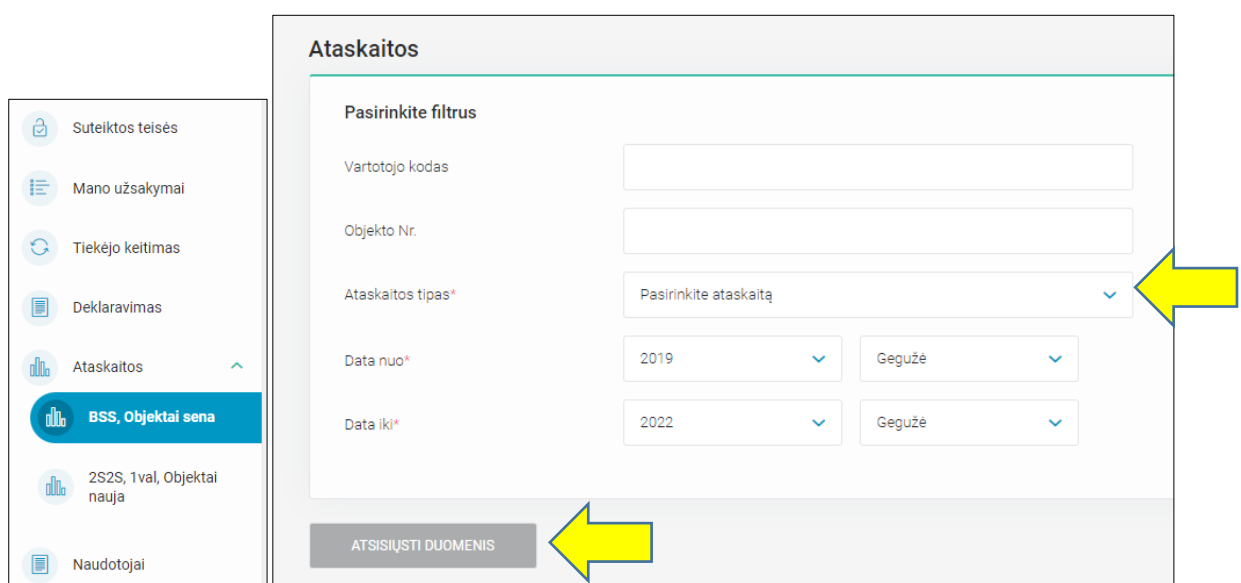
Suteiktos teisės
Mano užsakymai
Tiekėjo keitimas
Deklaravimas
Ataskaitos
BSS, Objektai sena
2S2S, 1val, Objektai nauja
Naudotojai

Ataskaitos

Pasirinkite filtrus

Vartotojo kodas

Objekto Nr.

Ataskaitos tipas*
Pasirinkite ataskaitą

Data nuo*
2019
Gegužė

Data iki*
2022
Gegužė

ATSISIŲSTI DUOMENIS